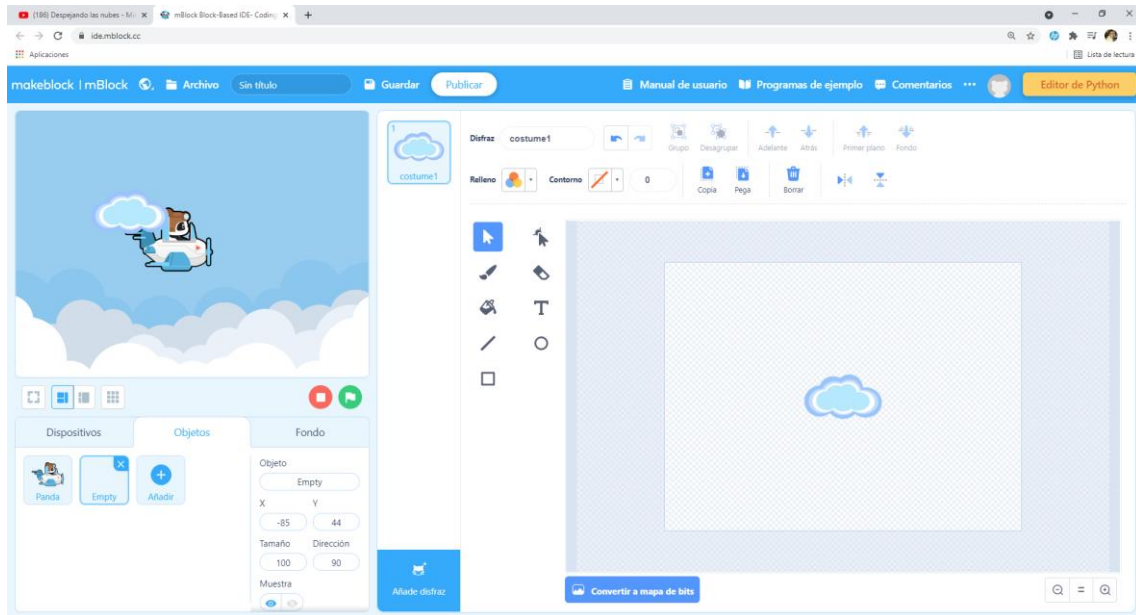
(186) Despejando las nubes - Mi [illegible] ×
mBlock Block-Based IDE- Coding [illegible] ×
+
ide.mblock.cc
Aplicaciones
Lista de lectura

makeblock | mBlock
Archivo
Sin título
Guardar
Publicar
Manual de usuario
Programas de ejemplo
Comentarios
···
Editor de Python

1
costume1

Disfraz
costume1
Grupo
Desagrupar
Adelante
Atrás
Primer plano
Fondo
Relleno
Contorno
0
Copia
Pega
Borrar

T

Convertir a mapa de bits

Dispositivos
Objetos
Fondo
Panda
Empty
Añadir
Objeto
Empty
X
Y
-85
44
Tamaño
Dirección
100
90
Muestra

Añade disfraz

=